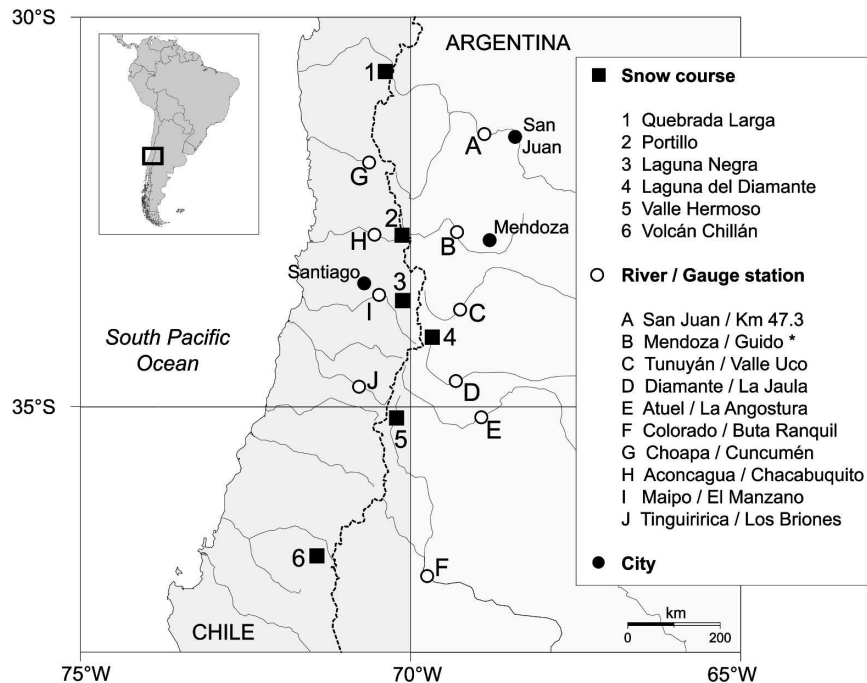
30°S

ARGENTINA

1

San Juan

A

G

2

Mendoza

H

B

Santiago

3

I

C

4

South Pacific Ocean

J

D

35°S

E

5

6

F

CHILE

■ Snow course

1 Quebrada Larga
2 Portillo
3 Laguna Negra
4 Laguna del Diamante
5 Valle Hermoso
6 Volcán Chillán

○ River / Gauge station

A San Juan / Km 47.3
B Mendoza / Guido *
C Tunuyán / Valle Uco
D Diamante / La Jaula
E Atuel / La Angostura
F Colorado / Buta Ranquil
G Choapa / Cuncumén
H Aconcagua / Chacabuquito
I Maipo / El Manzano
J Tinguiririca / Los Briones

● City

km
0 200

75°W

70°W

65°W